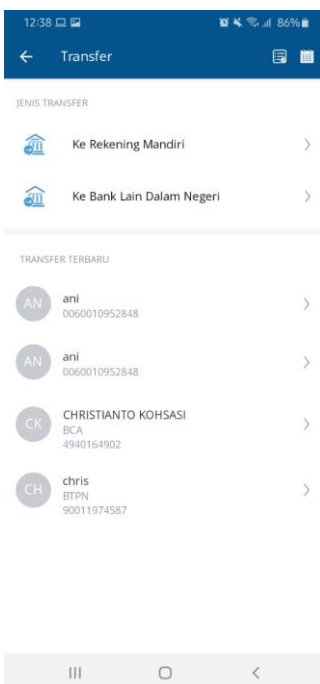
12:38

86%

Transfer

JENIS TRANSFER

Ke Rekening Mandiri

Ke Bank Lain Dalam Negeri

TRANSFER TERBARU

AN
ani
0060010952848

AN
ani
0060010952848

CK
CHRISTIANTO KOHSASI
BCA
4940164902

CH
chris
BTPN
90011974587